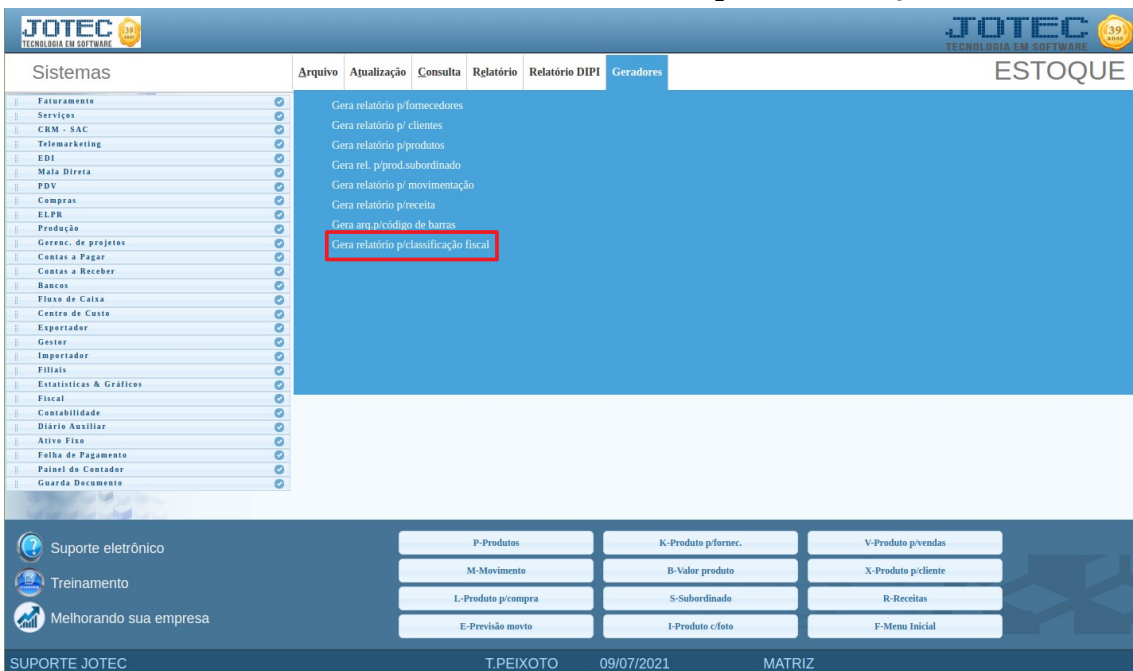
JOTEC
TECNOLOGIA EM SOFTWARE
39

JOTEC
TECNOLOGIA EM SOFTWARE
39

Sistemas

Arquivo | Atualização | Consulta | Relatório | Relatório DIPI | Geradores

ESTOQUE

Faturamento
Serviços
CRM - SAC
Telemarketing
EDI
Mala Direta
PDV
Compras
ELPR
Produção
Gerenc. de projetos
Contas a Pagar
Contas a Receber
Bancos
Fluxo de Caixa
Centro de Custo
Exportador
Gestor
Importador
Filiais
Estatísticas & Gráficos
Fiscal
Contabilidade
Diário Auxiliar
Ativo Fixo
Folha de Pagamento
Painel do Contador
Guarda Documento

Gera relatório p/fornecedores
Gera relatório p/ clientes
Gera relatório p/produtos
Gera rel. p/prod.subordinado
Gera relatório p/ movimentação
Gera relatório p/receita
Gera arq.p/código de barras
Gera relatório p/classificação fiscal

Suporte eletrônico
Treinamento
Melhorando sua empresa

| P-Produtos | K-Produto p/fornec. | V-Produto p/vendas |
|---|---|---|
| M-Movimento | B-Valor produto | X-Produto p/cliente |
| L-Produto p/compra | S-Subordinado | R-Receitas |
| E-Previsão movto | I-Produto c/foto | F-Menu Inicial |

SUPORTE JOTEC T.PEIXOTO 09/07/2021 MATRIZ